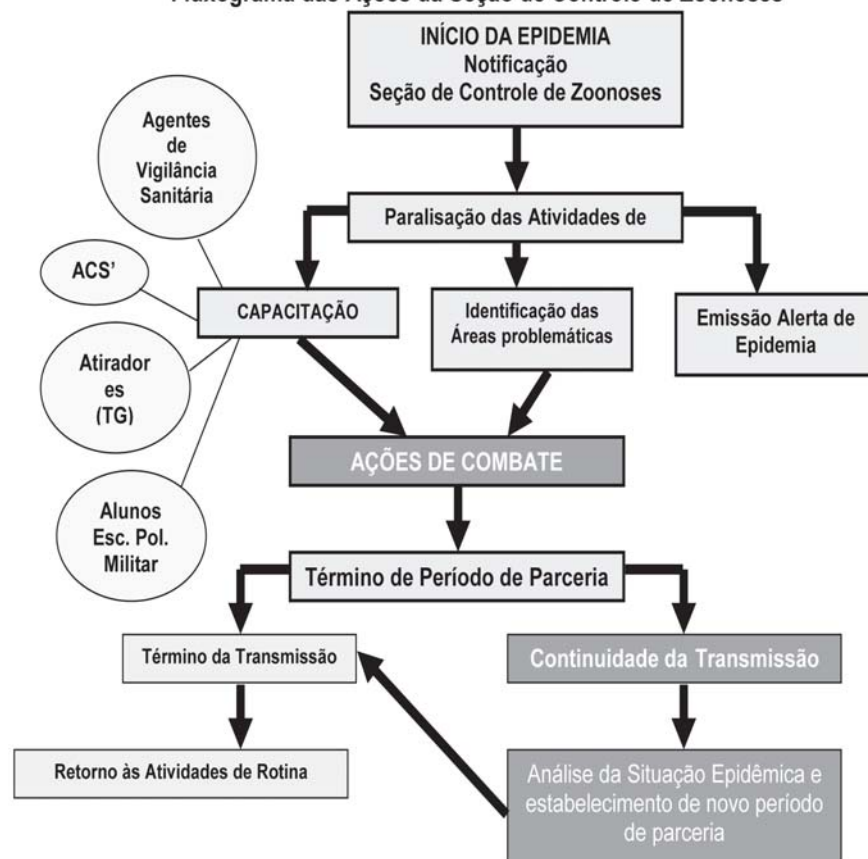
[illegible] das Ações da Seção de Controle de Zoonoses

INÍCIO DA EPIDEMIA
Notificação
Seção de Controle de Zoonoses

Agentes de Vigilância Sanitária

Paralisação das Atividades de

ACS'

CAPACITAÇÃO

Identificação das Áreas problemáticas

Emissão Alerta de Epidemia

Atirador es (TG)

AÇÕES DE COMBATE

Alunos Esc. Pol. Militar

Término de Período de Parceria

Término da Transmissão

Continuidade da Transmissão

Retorno às Atividades de Rotina

Análise da Situação Epidêmica e estabelecimento de novo período de parceria